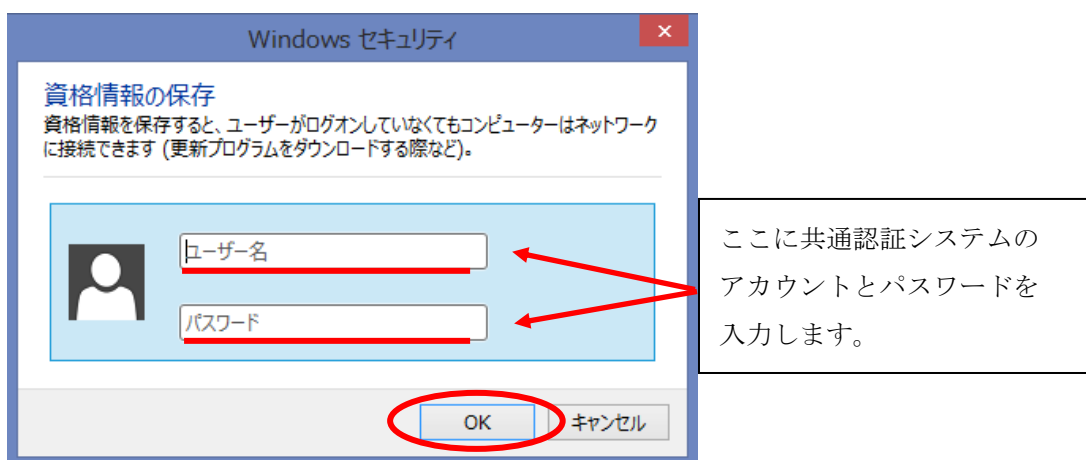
Windows セキュリティ

資格情報の保存

資格情報を保存すると、ユーザーがログオンしていなくてもコンピューターはネットワークに接続できます (更新プログラムをダウンロードする際など)。

ユーザー名

パスワード

OK

キャンセル

ここに共通認証システムのアカウントとパスワードを入力します。